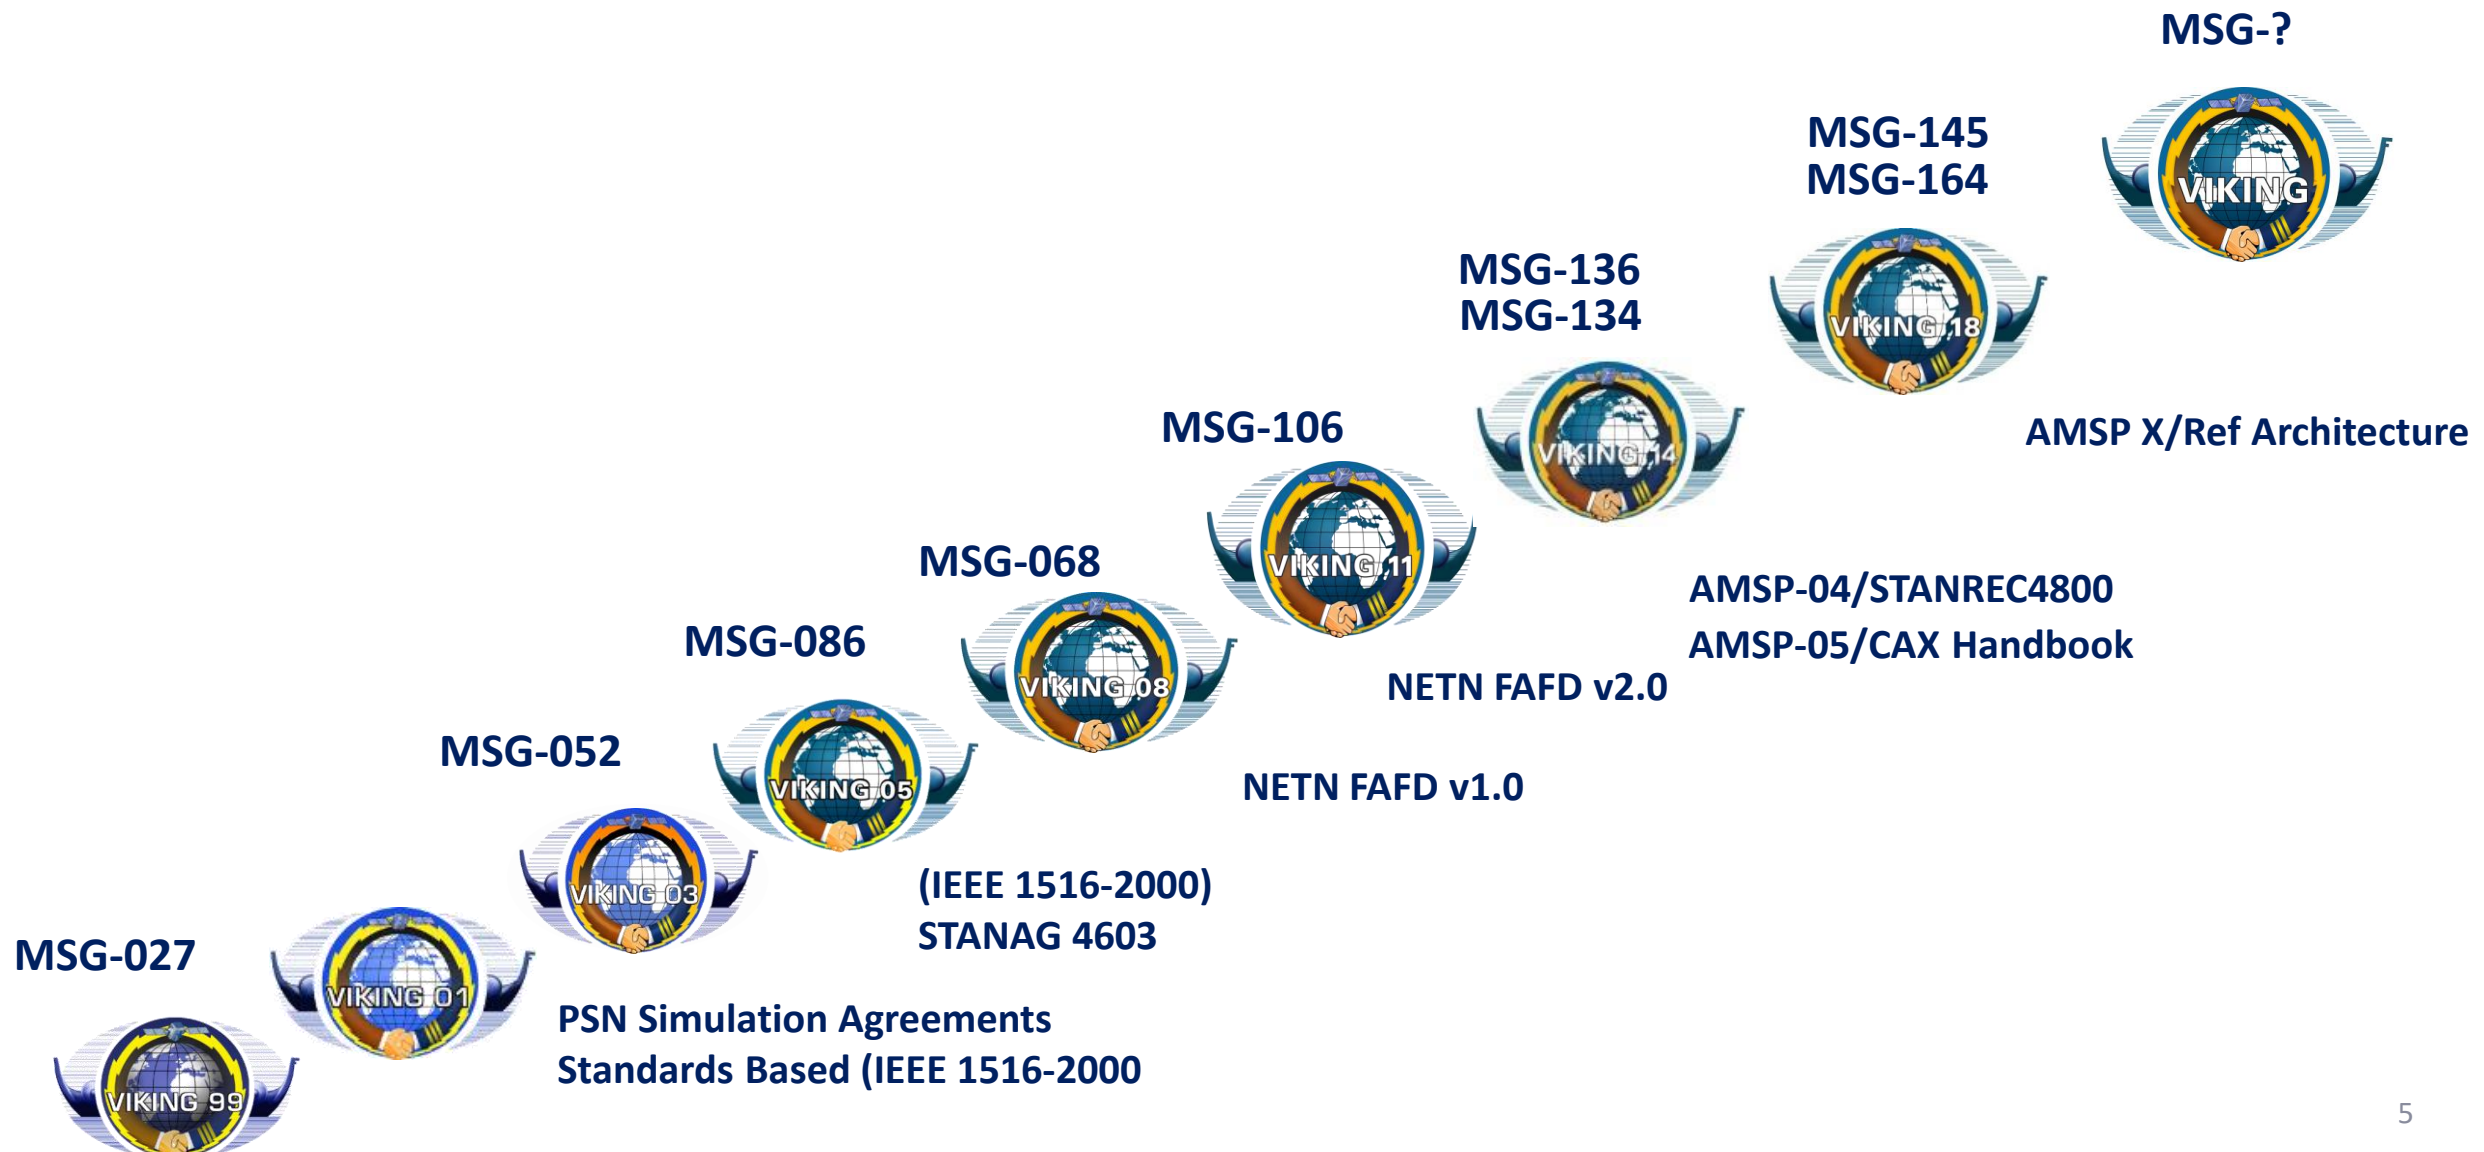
MSG-?

VIKING

MSG-145
MSG-164

VIKING 18

MSG-136
MSG-134

VIKING 14

AMSP X/Ref Architecture

MSG-106

VIKING 11

MSG-068

VIKING 08

AMSP-04/STANREC4800
AMSP-05/CAX Handbook

MSG-086

NETN FAFD v2.0

VIKING 05

MSG-052

NETN FAFD v1.0

VIKING 03

(IEEE 1516-2000)
STANAG 4603

MSG-027

VIKING 01

PSN Simulation Agreements
Standards Based (IEEE 1516-2000

VIKING 99

5